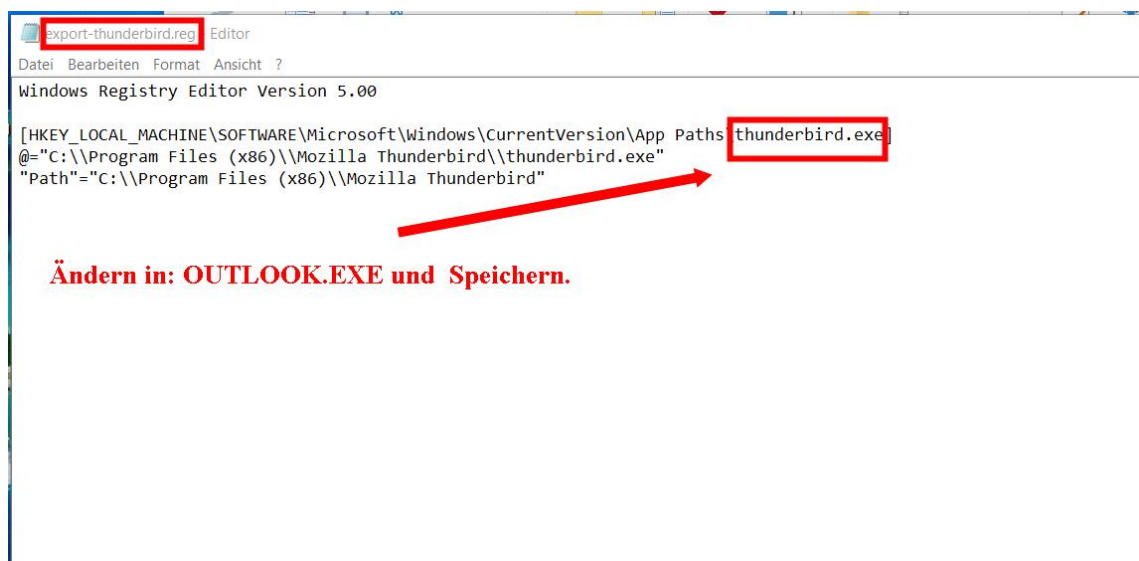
export-thunderbird.reg - Editor

Datei Bearbeiten Format Ansicht ?

Windows Registry Editor Version 5.00

[HKEY_LOCAL_MACHINE\SOFTWARE\Microsoft\Windows\CurrentVersion\App Paths\thunderbird.exe]
@="C:\\Program Files (x86)\\Mozilla Thunderbird\\thunderbird.exe"
"Path"="C:\\Program Files (x86)\\Mozilla Thunderbird"

Ändern in: OUTLOOK.EXE und Speichern.